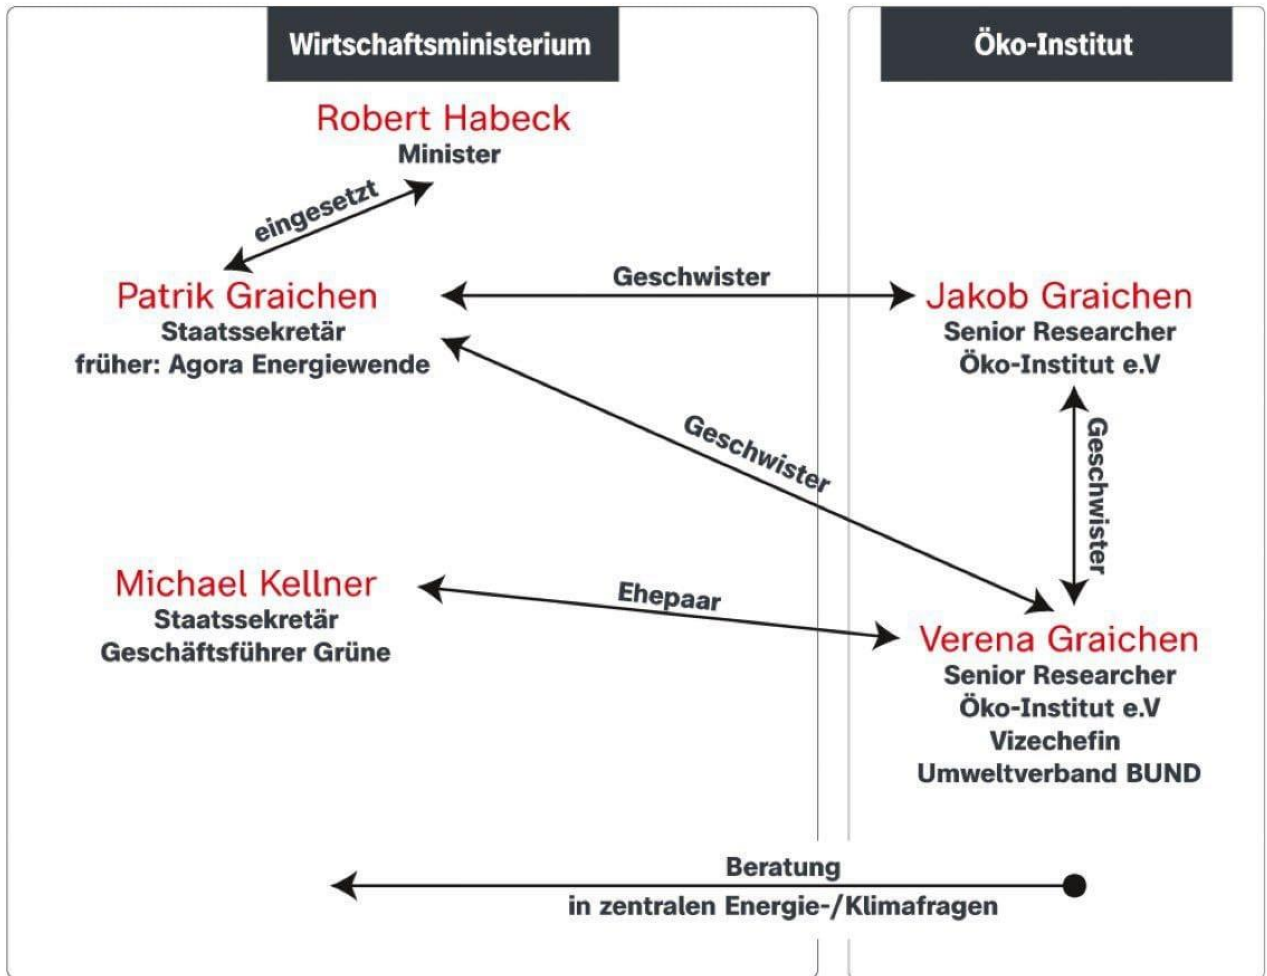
Wirtschaftsministerium

Öko-Institut

Robert Habeck
Minister

eingesetzt

Patrik Graichen
Staatssekretär
früher: Agora Energiewende

Geschwister

Jakob Graichen
Senior Researcher
Öko-Institut e.V

Geschwister

Geschwister

Michael Kellner
Staatssekretär
Geschäftsführer Grüne

Ehepaar

Verena Graichen
Senior Researcher
Öko-Institut e.V
Vizechefin
Umweltverband BUND

Beratung
in zentralen Energie-/Klimafragen